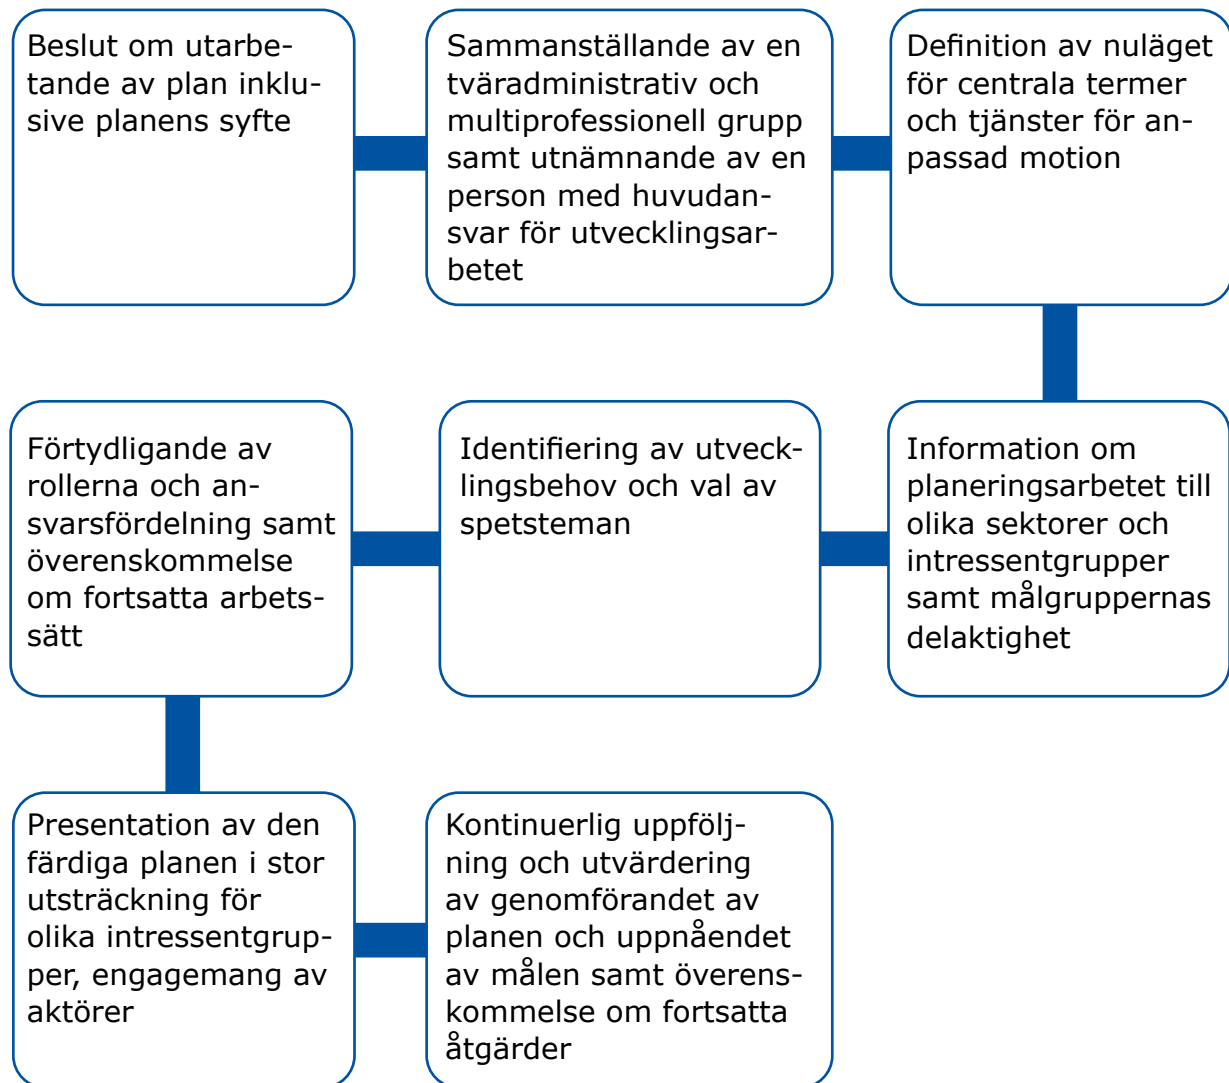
Beslut om utarbetande av plan inklusive planens syfte

Sammanställande av en tväradministrativ och multiprofessionell grupp samt utnämnande av en person med huvudansvar för utvecklingsarbetet

Definition av nuläget för centrala termer och tjänster för anpassad motion

Information om planeringsarbetet till olika sektorer och intressentgrupper samt målgruppernas delaktighet

Identifiering av utvecklingsbehov och val av spetsteman

Förtydligande av rollerna och ansvarsfördelning samt överenskommelse om fortsatta arbetssätt

Presentation av den färdiga planen i stor utsträckning för olika intressentgrupper, engagemang av aktörer

Kontinuerlig uppföljning och utvärdering av genomförandet av planen och uppnåendet av målen samt överenskommelse om fortsatta åtgärder